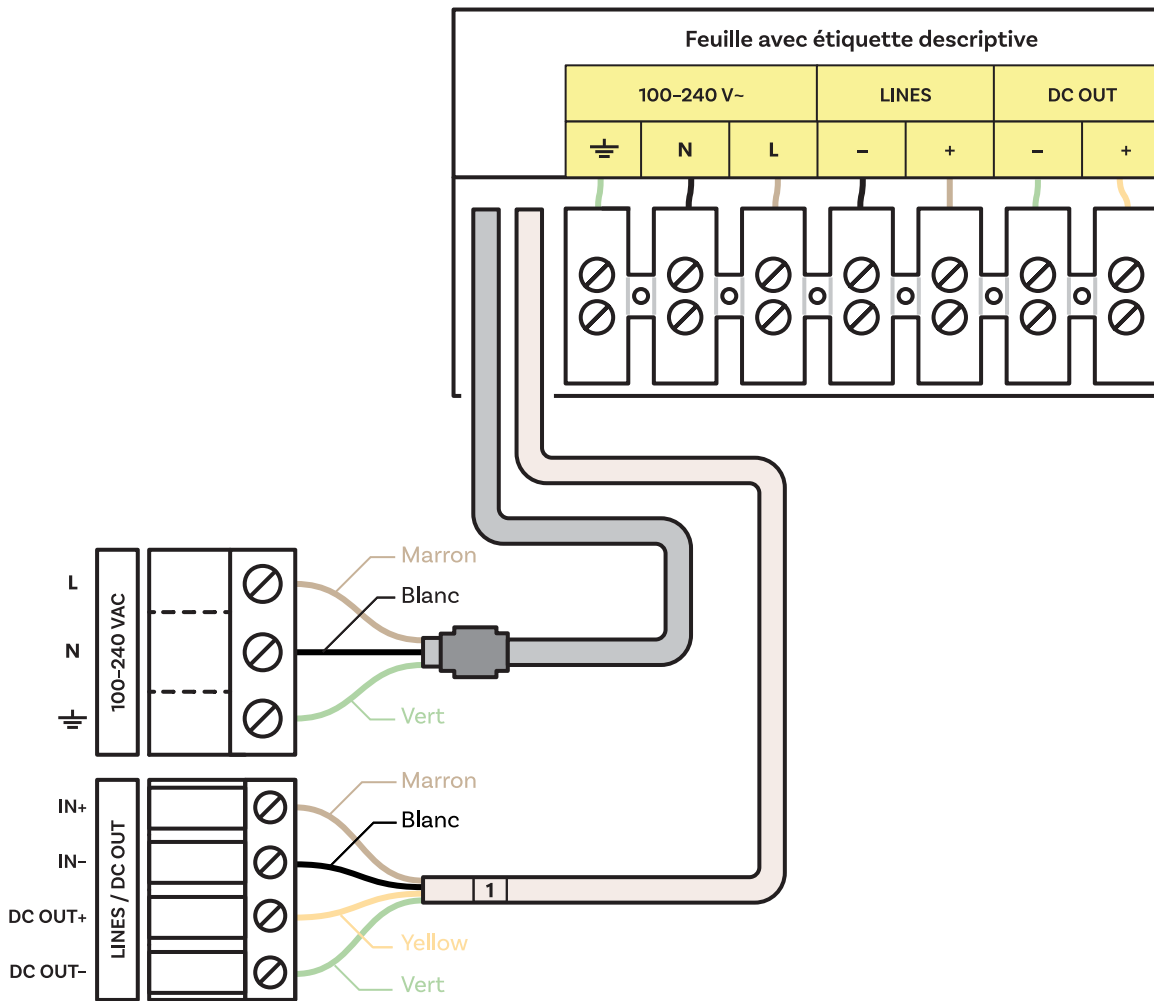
Feuille avec étiquette descriptive

| 100-240 V~ | | | LINES | | DC OUT | |
|---|---|---|---|---|---|---|
| ⏚ | N | L | – | + | – | + |

L
N
⏚
100-240 VAC

Marron
Blanc
Vert

IN+
IN–
DC OUT+
DC OUT–
LINES / DC OUT

Marron
Blanc
1
Yellow
Vert